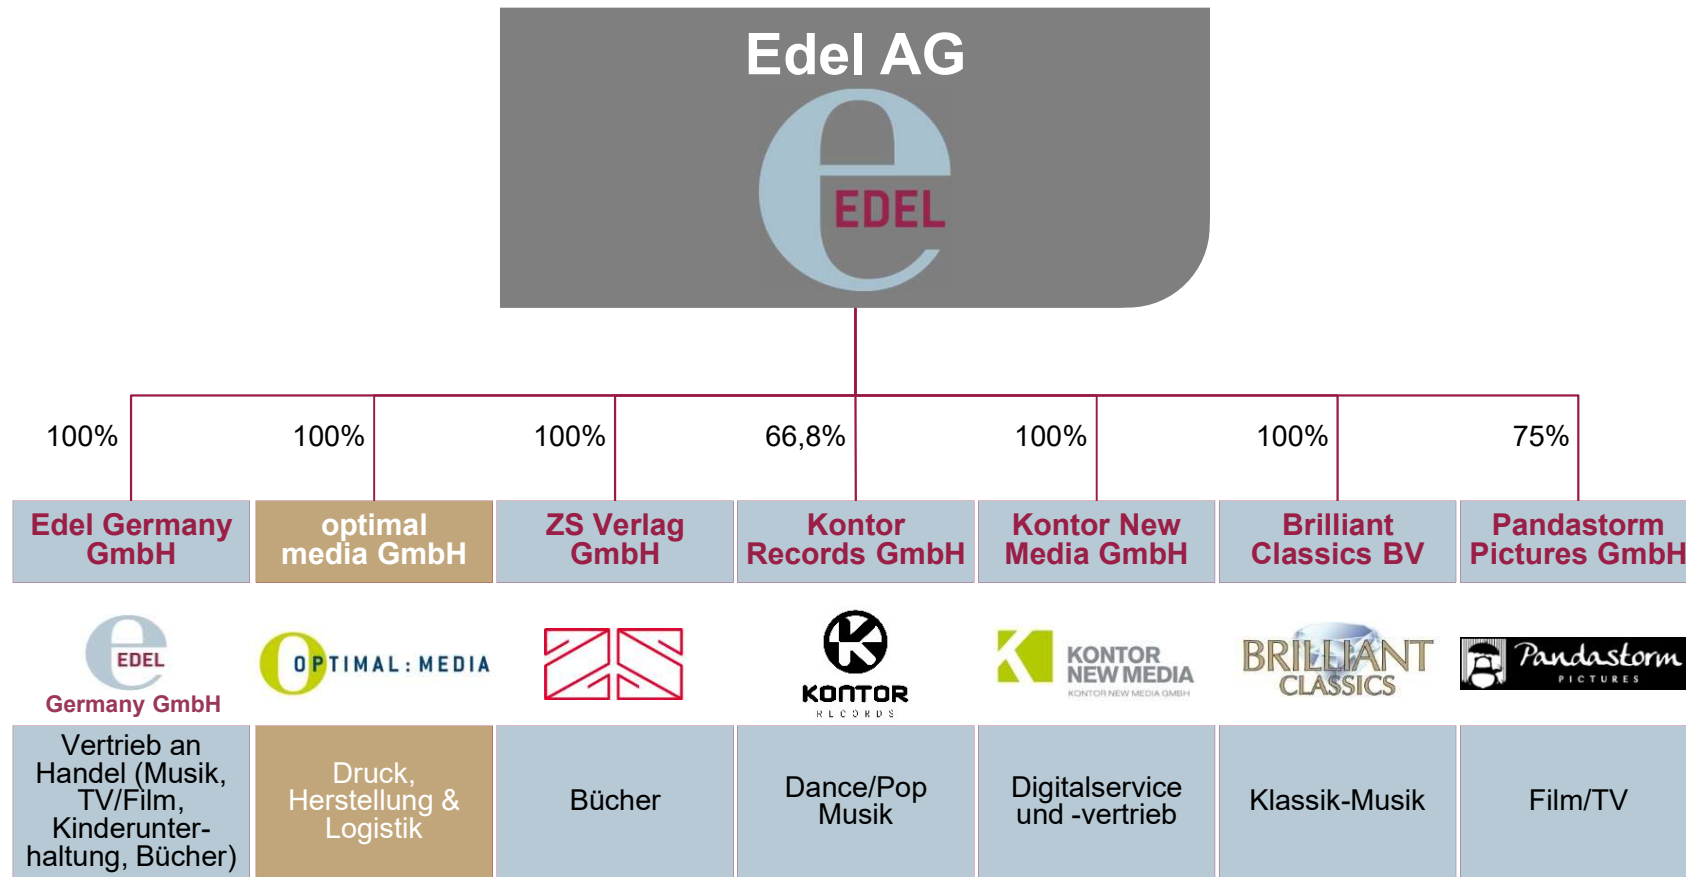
Edel AG

EDEL

100%
Edel Germany GmbH

100%
optimal media GmbH

100%
ZS Verlag GmbH

66,8%
Kontor Records GmbH

100%
Kontor New Media GmbH

100%
Brilliant Classics BV

75%
Pandastorm Pictures GmbH

EDEL
Germany GmbH

OPTIMAL:MEDIA

ZS

KONTOR
RECORDS

KONTOR NEW MEDIA
KONTOR NEW MEDIA GMBH

BRILLIANT CLASSICS

Pandastorm
PICTURES

Vertrieb an Handel (Musik, TV/Film, Kinderunterhaltung, Bücher)

Druck, Herstellung & Logistik

Bücher

Dance/Pop Musik

Digitalservice und -vertrieb

Klassik-Musik

Film/TV